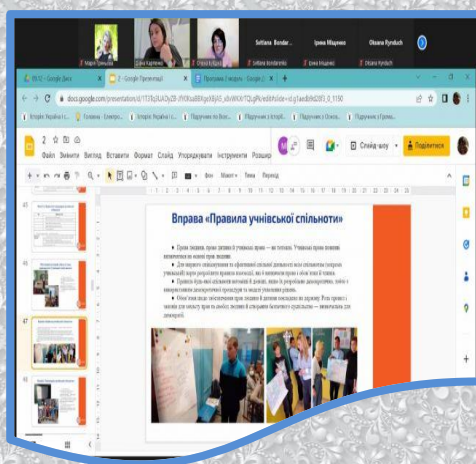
Марія Гринишин
Діна Карпенко
Ольга Клуб
Svitlana Bondar...
Ірина Міщенко
Oksana Rynduch
Ірина Міщенко
Svitlana Bondarenko
Oksana Ryndush

09.12 - Google Диск
2 - Google Презентації
Програма і модуль - Google Д

docs.google.com/presentation/d/1T37Kz3lUrDyZB-J9OIKoaBEKgoX8jK5_x0vWKXrTQLgRl/edit#slide=id.g1aadb9d20f3_0_1150

Історія: Україна і с...
Головна - Електро...
Історія: Україна і с...
Підручники по Всес...
Підручник з історії...
Підручник з Основ...
Підручник з Розвит...

2
Файл Змінити Вигляд Вставити Формат Слайд Упорядкувати Інструменти Розшир
Слайд-шоу
Поділитися
Фон Макет Тема Перехід

45
46
47
48

Вправа «Правила учнівської спільноти»

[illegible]
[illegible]
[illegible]
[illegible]